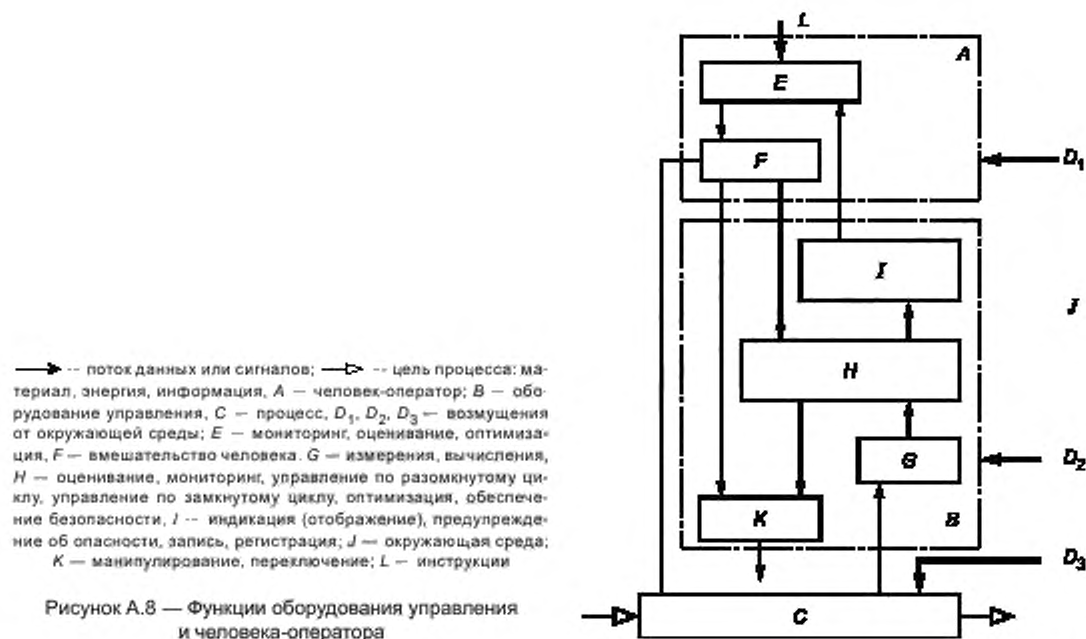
L

A

E

F

$D_1$

I

J

H

G

$D_2$

K

B

$D_3$

C

— поток данных или сигналов; — цель процесса: материал, энергия, информация, $A$ — человек-оператор; $B$ — оборудование управления, $C$ — процесс, $D_1$, $D_2$, $D_3$ — возмущения от окружающей среды; $E$ — мониторинг, оценивание, оптимизация, $F$ — вмешательство человека. $G$ — измерения, вычисления, $H$ — оценивание, мониторинг, управление по разомкнутому циклу, управление по замкнутому циклу, оптимизация, обеспечение безопасности, $I$ — индикация (отображение), предупреждение об опасности, запись, регистрация; $J$ — окружающая среда; $K$ — манипулирование, переключение; $L$ — инструкции

Рисунок А.8 — Функции оборудования управления и человека-оператора